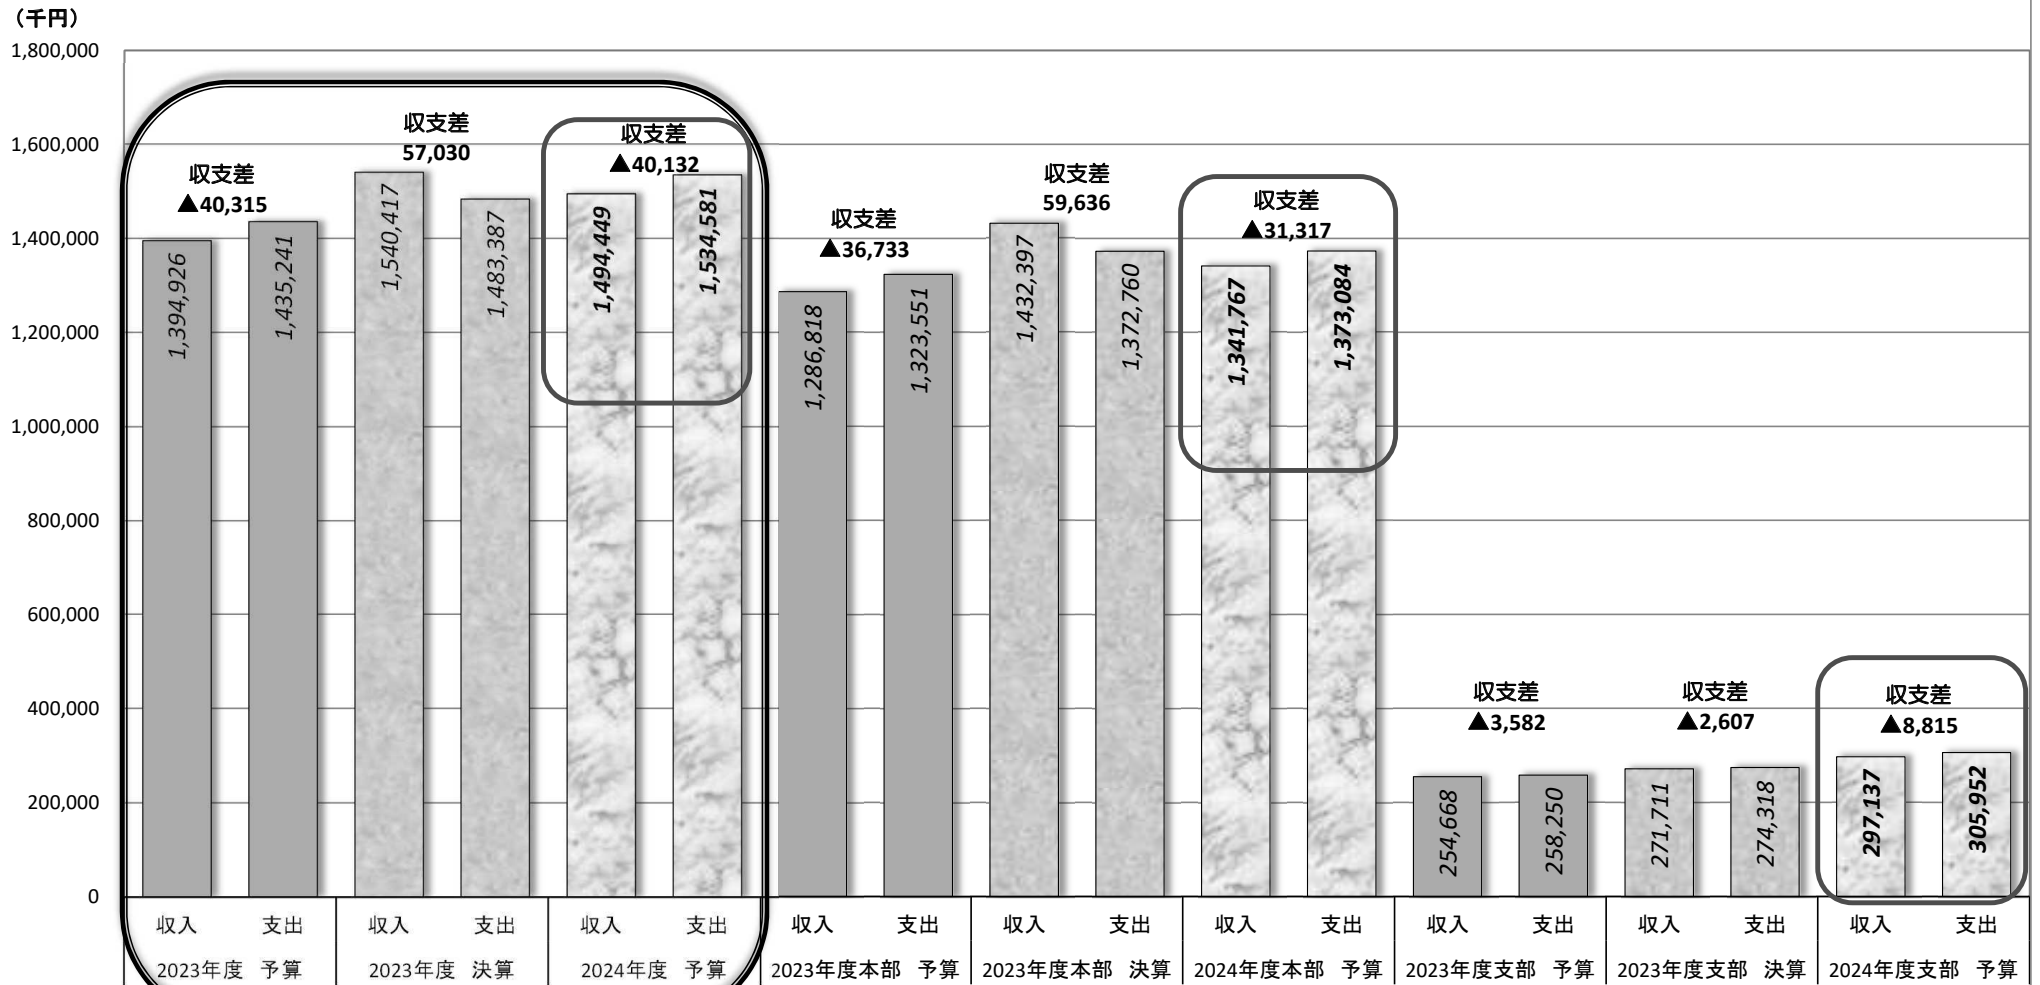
（千円）
1,800,000
1,600,000
1,400,000
1,200,000
1,000,000
800,000
600,000
400,000
200,000
0

収支差
▲40,315

収支差
57,030

収支差
▲40,132

収支差
▲36,733

収支差
59,636

収支差
▲31,317

収支差
▲3,582

収支差
▲2,607

収支差
▲8,815

1,394,926
1,435,241
1,540,417
1,483,387
1,494,449
1,534,581
1,286,818
1,323,551
1,432,397
1,372,760
1,341,767
1,373,084
254,668
258,250
271,711
274,318
297,137
305,952

| 収入 | 支出 | 収入 | 支出 | 収入 | 支出 | 収入 | 支出 | 収入 | 支出 | 収入 | 支出 | 収入 | 支出 | 収入 | 支出 | 収入 | 支出 |
|---|---|---|---|---|---|---|---|---|---|---|---|---|---|---|---|---|---|
| 2023年度 予算 | | 2023年度 決算 | | 2024年度 予算 | | 2023年度本部 予算 | | 2023年度本部 決算 | | 2024年度本部 予算 | | 2023年度支部 予算 | | 2023年度支部 決算 | | 2024年度支部 予算 | |